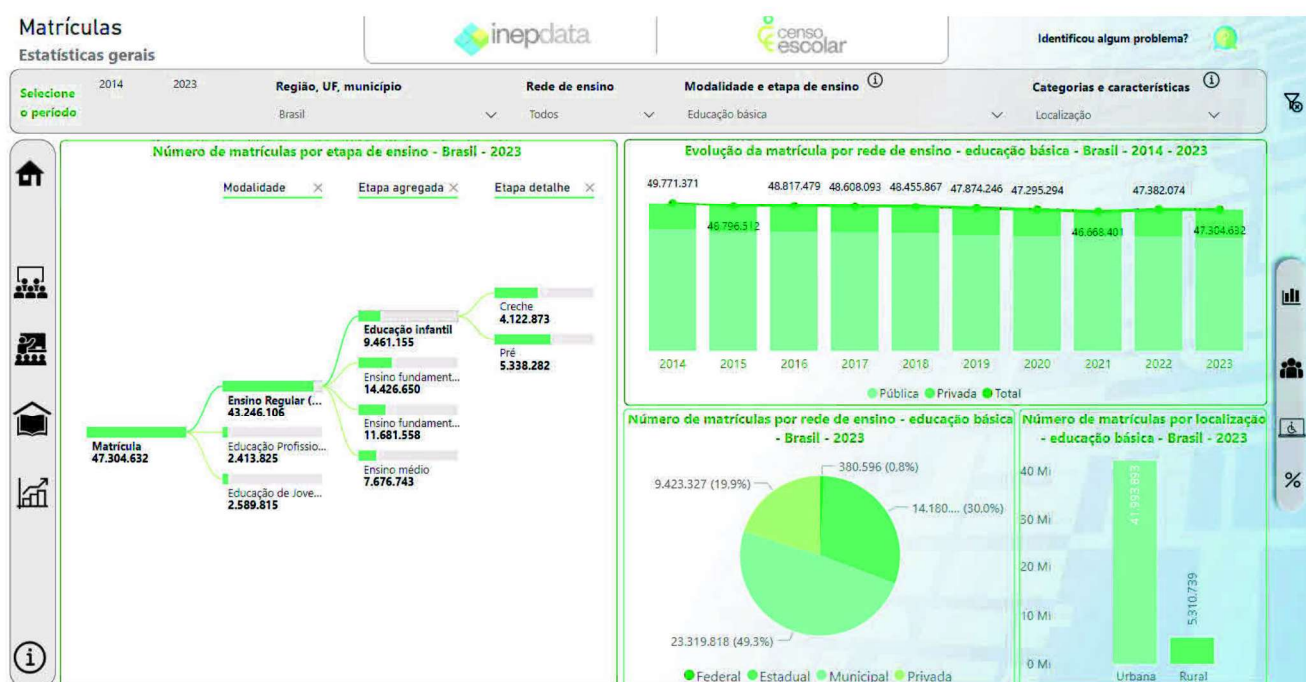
Matrículas
Estatísticas gerais

inepdata

censo escolar

Identificou algum problema?

Selecione o período
2014
2023

Região, UF, município
Brasil

Rede de ensino
Todos

Modalidade e etapa de ensino ⓘ
Educação básica

Categorias e características ⓘ
Localização

Número de matrículas por etapa de ensino - Brasil - 2023

Modalidade ×
Etapa agregada ×
Etapa detalhe ×

Matrícula
47.304.632

Ensino Regular (...
43.246.106

Educação Profissio...
2.413.825

Educação de Jove...
2.589.815

Educação infantil
9.461.155

Ensino fundament...
14.426.650

Ensino fundament...
11.681.558

Ensino médio
7.676.743

Creche
4.122.873

Pré
5.338.282

Evolução da matrícula por rede de ensino - educação básica - Brasil - 2014 - 2023

49.771.371
48.796.512
48.817.479
48.608.093
48.455.867
47.874.246
47.295.294
46.668.401
47.382.074
47.304.632

2014
2015
2016
2017
2018
2019
2020
2021
2022
2023

Pública Privada Total

Número de matrículas por rede de ensino - educação básica - Brasil - 2023

380.596 (0,8%)
9.423.327 (19.9%)
14.180.... (30.0%)
23.319.818 (49.3%)

Federal Estadual Municipal Privada

Número de matrículas por localização - educação básica - Brasil - 2023

40 Mi
30 Mi
20 Mi
10 Mi
0 Mi

41.993.893
5.310.739

Urbana
Rural

%

ⓘ